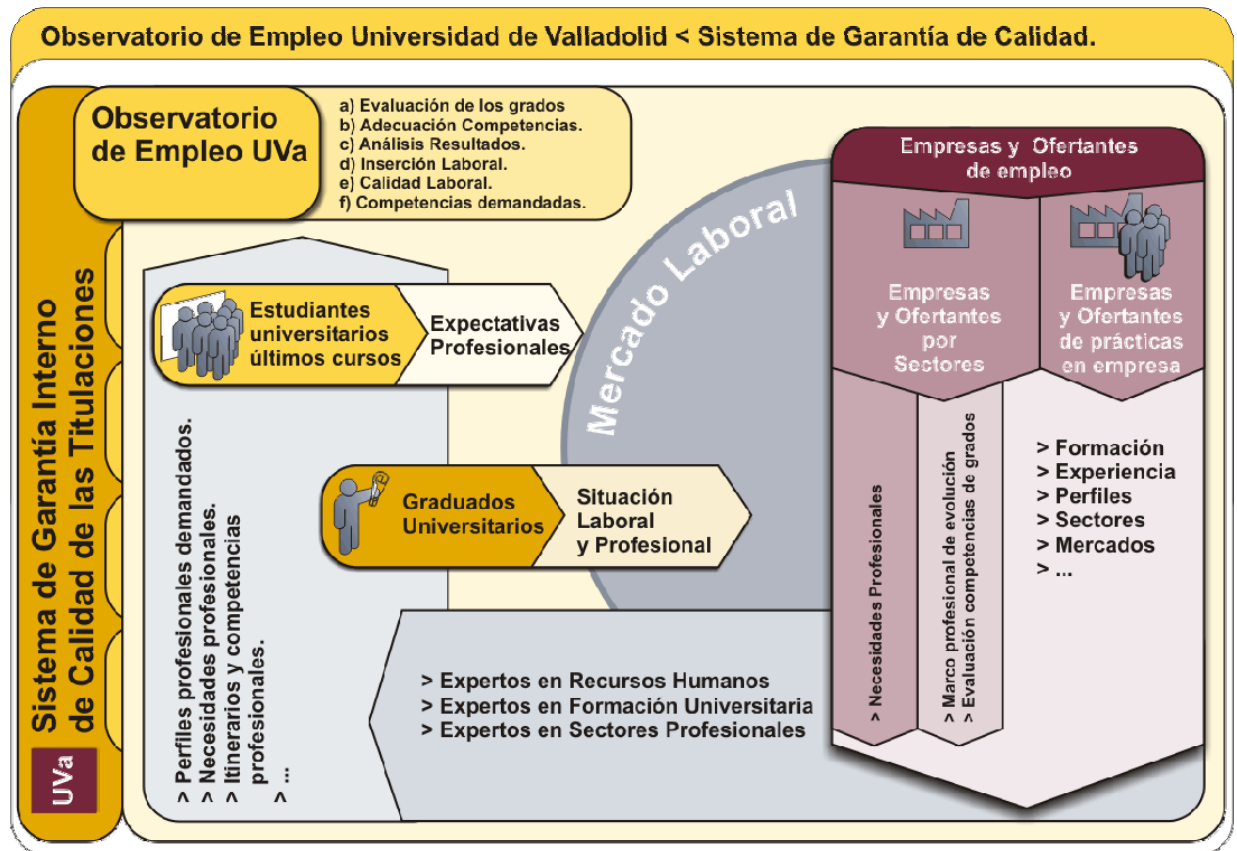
Observatorio de Empleo Universidad de Valladolid < Sistema de Garantía de Calidad.

Sistema de Garantía Interno de Calidad de las Titulaciones

UVa

Observatorio de Empleo UVa

a) Evaluación de los grados
b) Adecuación Competencias.
c) Análisis Resultados.
d) Inserción Laboral.
e) Calidad Laboral.
f) Competencias demandadas.

Mercado Laboral

Estudiantes universitarios últimos cursos

Expectativas Profesionales

Graduados Universitarios

Situación Laboral y Profesional

> Perfiles profesionales demandados.
> Necesidades profesionales.
> Itinerarios y competencias profesionales.
> ...

> Expertos en Recursos Humanos
> Expertos en Formación Universitaria
> Expertos en Sectores Profesionales

Empresas y Ofertantes de empleo

Empresas y Ofertantes por Sectores

Empresas y Ofertantes de prácticas en empresa

> Necesidades Profesionales

> Marco profesional de evolución
> Evaluación competencias de grados

> Formación
> Experiencia
> Perfiles
> Sectores
> Mercados
> ...